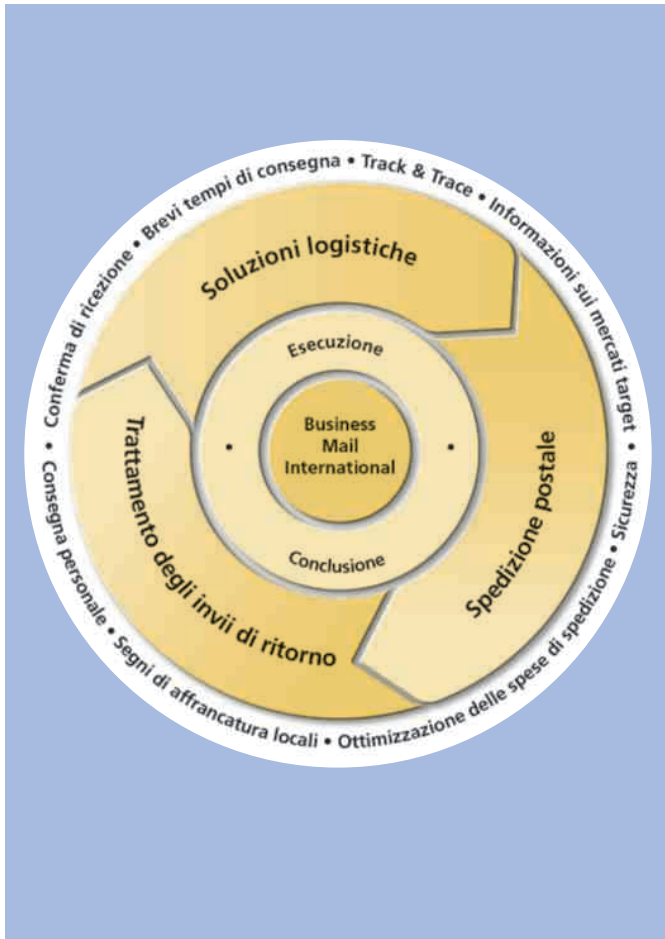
Conferma di ricezione • Brevi tempi di consegna • Track & Trace • Informazioni sui mercati target • Sicurezza • Ottimizzazione delle spese di spedizione • Segni di affrancatura locali • Consegna personale •

Soluzioni logistiche

Spedizione postale

Trattamento degli invii di ritorno

Esecuzione

Conclusione

Business Mail International